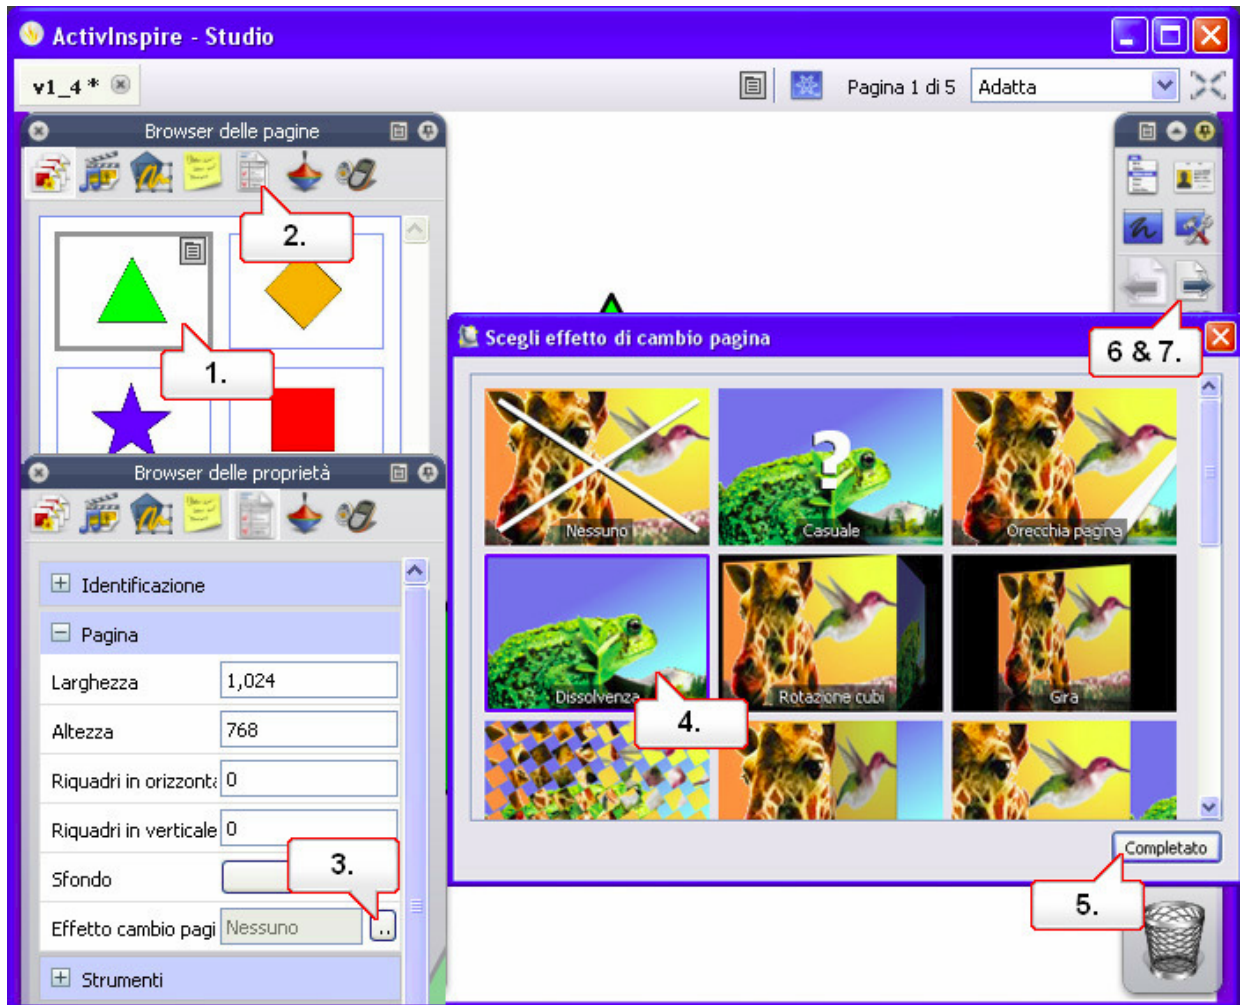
ActivInspire - Studio

v1_4 *

Pagina 1 di 5 Adatta

Browser delle pagine

2.

1.

Browser delle proprietà

Identificazione

Pagina

| Larghezza | 1,024 |
|---|---|
| Altezza | 768 |
| Riquadri in orizzont: | 0 |
| Riquadri in verticale | 0 |
| Sfondo | |
| Effetto cambio pagi | Nessuno |

3.

Strumenti

Scegli effetto di cambio pagina

6 & 7.

Nessuno

Casuale

Orecchia pagina

Dissolvenza

4.

Rotazione cubi

Gira

Completato

5.